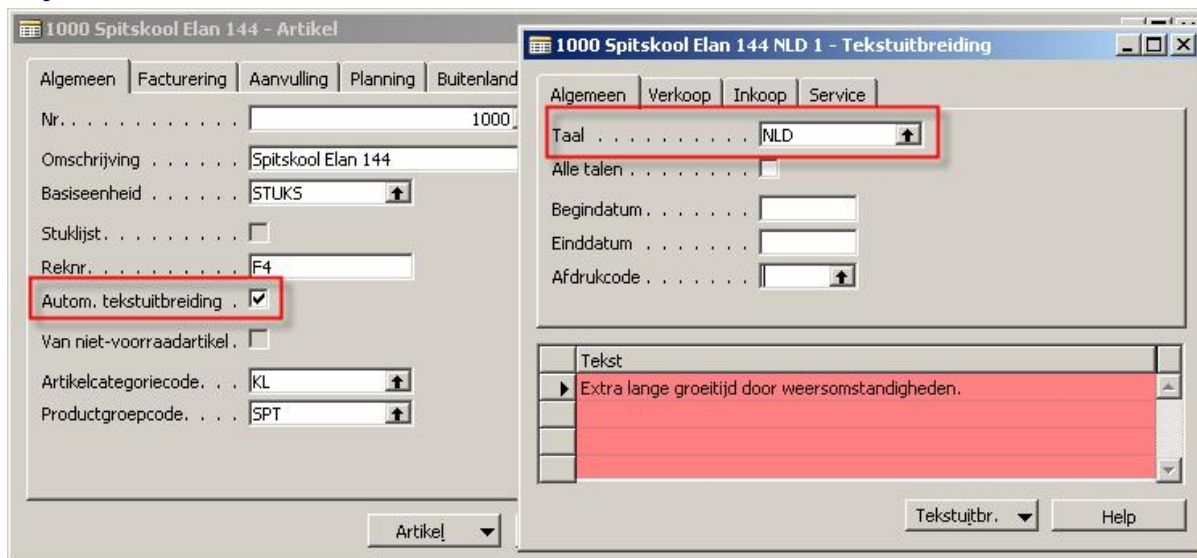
1000 Spitskool Elan 144 - Artikel

Algemeen | Facturering | Aanvulling | Planning | Buitenland

Nr. . . . . . . . . . . . 1000

Omschrijving . . . . . . Spitskool Elan 144

Basiseenheid . . . . . . STUKS

Stuklijst. . . . . . . . .

Reknr. . . . . . . . . . F4

Autom. tekstuitbreiding .

Van niet-voorraadartikel .

Artikelcategoriecode. . . KL

Productgroepcode. . . . SPT

Artikel

1000 Spitskool Elan 144 NLD 1 - Tekstuitbreiding

Algemeen | Verkoop | Inkoop | Service

Taal . . . . . . . . . . NLD

Alle talen . . . . . . . .

Begindatum. . . . . . .

Einddatum . . . . . . .

Afdrukcode . . . . . . .

| Tekst |
|---|
| Extra lange groeitijd door weersomstandigheden. |
| |
| |
| |

Tekstuitbr.

Help